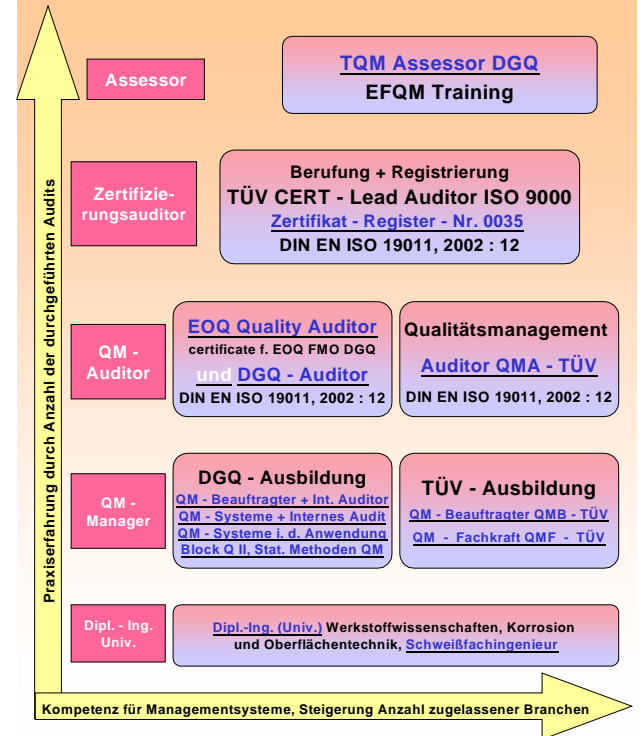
Praxiserfahrung durch Anzahl der durchgeführten Audits

Assessor

TQM Assessor DGQ
EFQM Training

Zertifizierungsauditor

Berufung + Registrierung
TÜV CERT - Lead Auditor ISO 9000
Zertifikat - Register - Nr. 0035
DIN EN ISO 19011, 2002 : 12

QM - Auditor

EOQ Quality Auditor
certificate f. EOQ FMO DGQ
und DGQ - Auditor
DIN EN ISO 19011, 2002 : 12

Qualitätsmanagement
Auditor QMA - TÜV
DIN EN ISO 19011, 2002 : 12

QM - Manager

DGQ - Ausbildung
QM - Beauftragter + Int. Auditor
QM - Systeme + Internes Audit
QM - Systeme i. d. Anwendung
Block Q II, Stat. Methoden QM

TÜV - Ausbildung
QM - Beauftragter QMB - TÜV
QM - Fachkraft QMF - TÜV

Dipl. - Ing. Univ.

Dipl.-Ing. (Univ.) Werkstoffwissenschaften, Korrosion und Oberflächentechnik, Schweißfachingenieur

Kompetenz für Managementsysteme, Steigerung Anzahl zugelassener Branchen